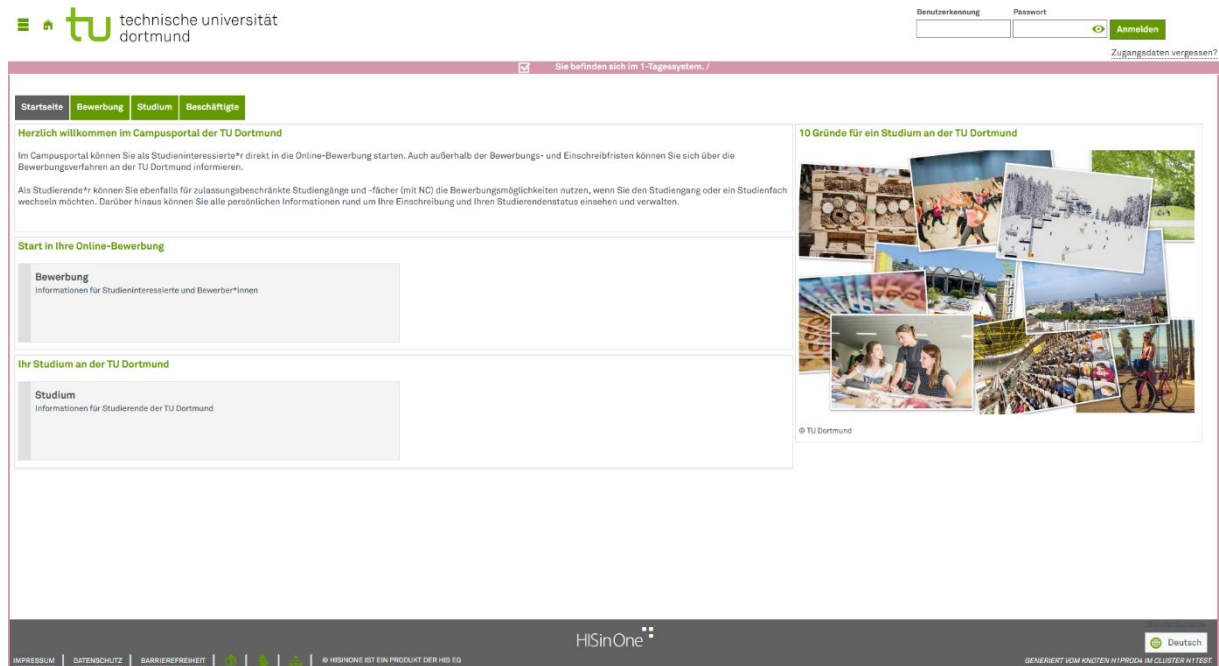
tu technische universität dortmund

Benutzerkennung Passwort Anmelden

Zugangsdaten vergessen?

Sie befinden sich im 1-Tagessystem. /

Startseite Bewerbung Studium Beschäftigte

Herzlich willkommen im Campusportal der TU Dortmund

Im Campusportal können Sie als Studieninteressierte*r direkt in die Online-Bewerbung starten. Auch außerhalb der Bewerbungs- und Einschreibfristen können Sie sich über die Bewerbungsverfahren an der TU Dortmund informieren.

Als Studierende*r können Sie ebenfalls für zulassungsbeschränkte Studiengänge und -fächer (mit NC) die Bewerbungsmöglichkeiten nutzen, wenn Sie den Studiengang oder ein Studienfach wechseln möchten. Darüber hinaus können Sie alle persönlichen Informationen rund um Ihre Einschreibung und Ihren Studierendenstatus einsehen und verwalten.

Start in Ihre Online-Bewerbung

Bewerbung
Informationen für Studieninteressierte und Bewerber*innen

Ihr Studium an der TU Dortmund

Studium
Informationen für Studierende der TU Dortmund

10 Gründe für ein Studium an der TU Dortmund

© TU Dortmund

HISinOne

Deutsch

IMPRESSUM | DATENSCHUTZ | BARRIEREFREIHEIT | | | | © HISINONE IST EIN PRODUKT DER HIS EG

GENERIERT VOM KNOTEN N1PROD4 IM CLUSTER H1TEST.